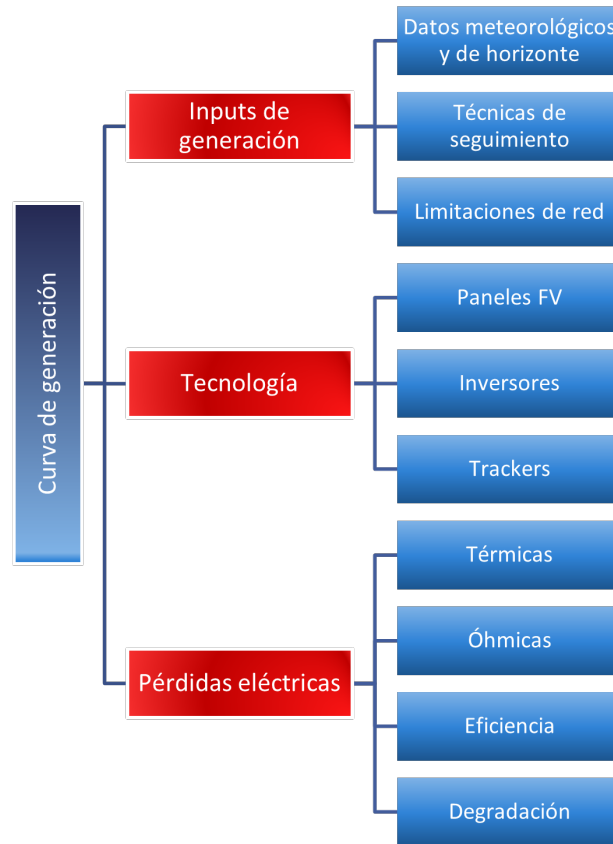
Curva de generación

Inputs de generación

Datos meteorológicos y de horizonte

Técnicas de seguimiento

Limitaciones de red

Tecnología

Paneles FV

Inversores

Trackers

Pérdidas eléctricas

Térmicas

Óhmicas

Eficiencia

Degradación